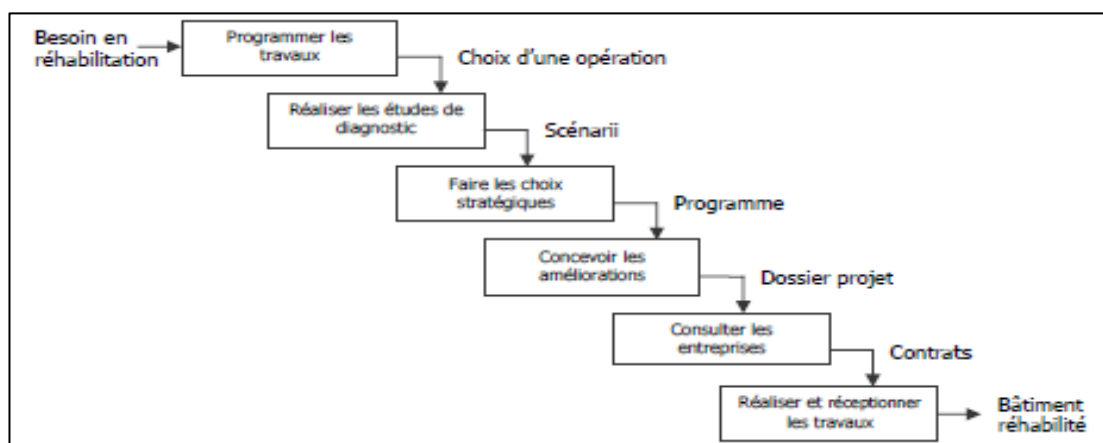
Besoin en réhabilitation

Programmer les travaux

Choix d'une opération

Réaliser les études de diagnostic

Scénarii

Faire les choix stratégiques

Programme

Concevoir les améliorations

Dossier projet

Consulter les entreprises

Contrats

Réaliser et réceptionner les travaux

Bâtiment réhabilité